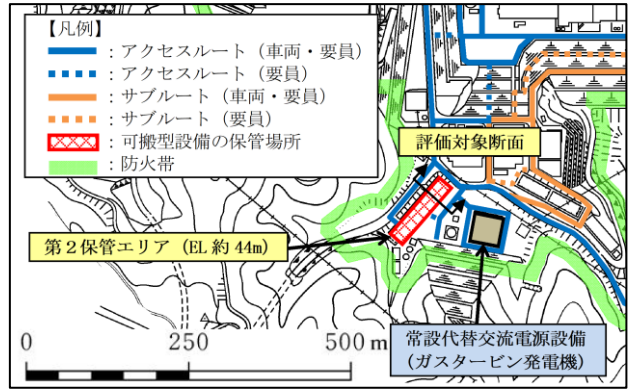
【凡例】
：アクセスルート（車両・要員）
：アクセスルート（要員）
：サブルート（車両・要員）
：サブルート（要員）
：可搬型設備の保管場所
：防火帯

評価対象断面

第２保管エリア（EL 約 44m）

常設代替交流電源設備
（ガスタービン発電機）

0
250
500 m